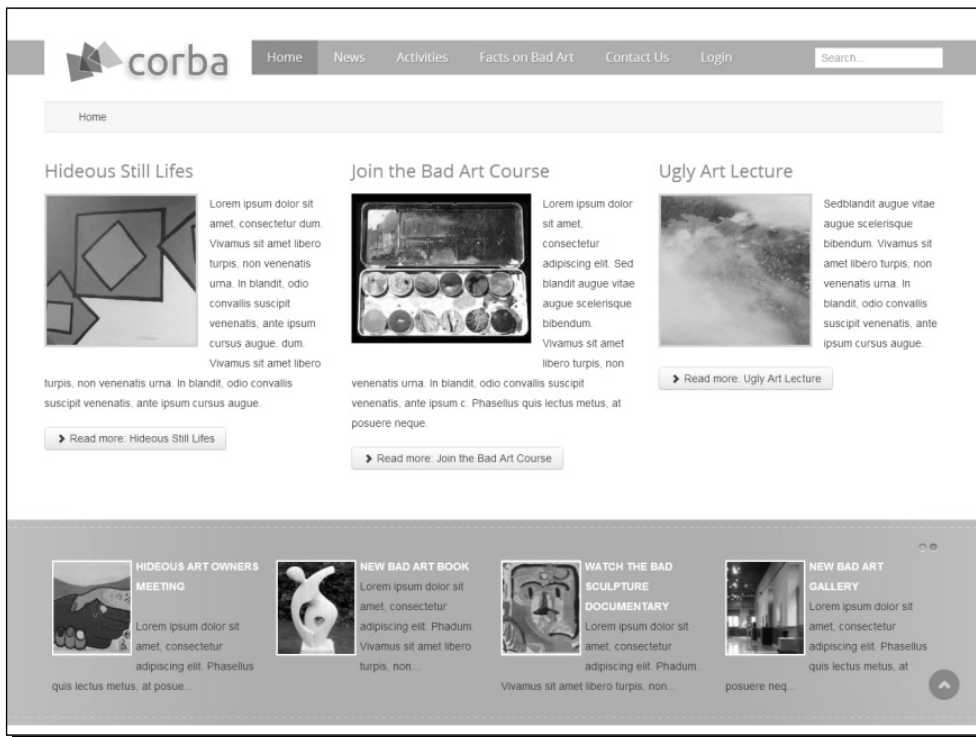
corba

Home News Activities Facts on Bad Art Contact Us Login

Search...

Home

Hideous Still Lifes

Lorem ipsum dolor sit amet, consectetur dum. Vivamus sit amet libero turpis, non venenatis urna. In blandit, odio convallis suscipit venenatis, ante ipsum cursus augue. dum. Vivamus sit amet libero turpis, non venenatis urna. In blandit, odio convallis suscipit venenatis, ante ipsum cursus augue.

Read more: Hideous Still Lifes

Join the Bad Art Course

Lorem ipsum dolor sit amet, consectetur adipiscing elit. Sed blandit augue vitae augue scelerisque bibendum. Vivamus sit amet libero turpis, non venenatis urna. In blandit, odio convallis suscipit venenatis, ante ipsum c. Phasellus quis lectus metus, at posuere neque.

Read more: Join the Bad Art Course

Ugly Art Lecture

Sedblandit augue vitae augue scelerisque bibendum. Vivamus sit amet libero turpis, non venenatis urna. In blandit, odio convallis suscipit venenatis, ante ipsum cursus augue.

Read more: Ugly Art Lecture

HIDEOUS ART OWNERS MEETING

Lorem ipsum dolor sit amet, consectetur adipiscing elit. Phasellus quis lectus metus, at posue...

NEW BAD ART BOOK

Lorem ipsum dolor sit amet, consectetur adipiscing elit. Phadum. Vivamus sit amet libero turpis, non...

WATCH THE BAD SCULPTURE DOCUMENTARY

Lorem ipsum dolor sit amet, consectetur adipiscing elit. Phadum. Vivamus sit amet libero turpis, non...

NEW BAD ART GALLERY

Lorem ipsum dolor sit amet, consectetur adipiscing elit. Phasellus quis lectus metus, at posuere neq...